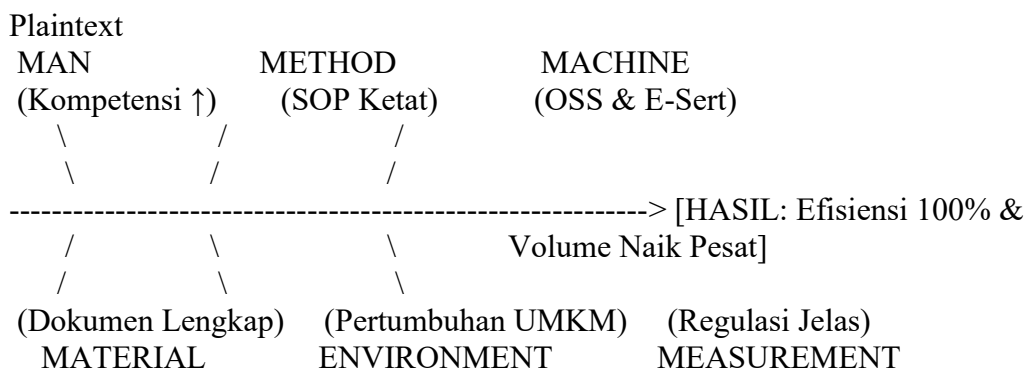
Plaintext
MAN METHOD MACHINE
(Kompetensi ↑) (SOP Ketat) (OSS & E-Sert)
\ / /
\ / /
------------------------------------------------------------> [HASIL: Efisiensi 100% & Volume Naik Pesat]
/ \ \
/ \ \
(Dokumen Lengkap) (Pertumbuhan UMKM) (Regulasi Jelas)
MATERIAL ENVIRONMENT MEASUREMENT